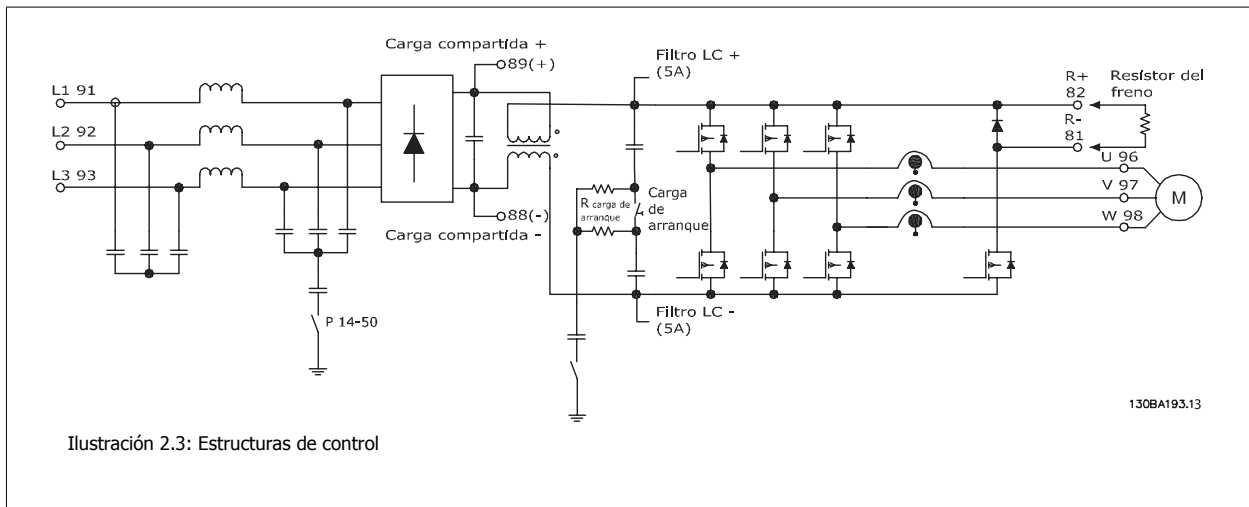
Carga compartida +
89(+)
Filtro LC +
(5A)
R+
82
Resistor del freno
R-
81
L1 91
L2 92
L3 93
U 96
V 97
W 98
M
R carga de arranque
Carga de arranque
88(-)
Carga compartida -
Filtro LC -
(5A)
P 14-50
130BA193.13

Ilustración 2.3: Estructuras de control